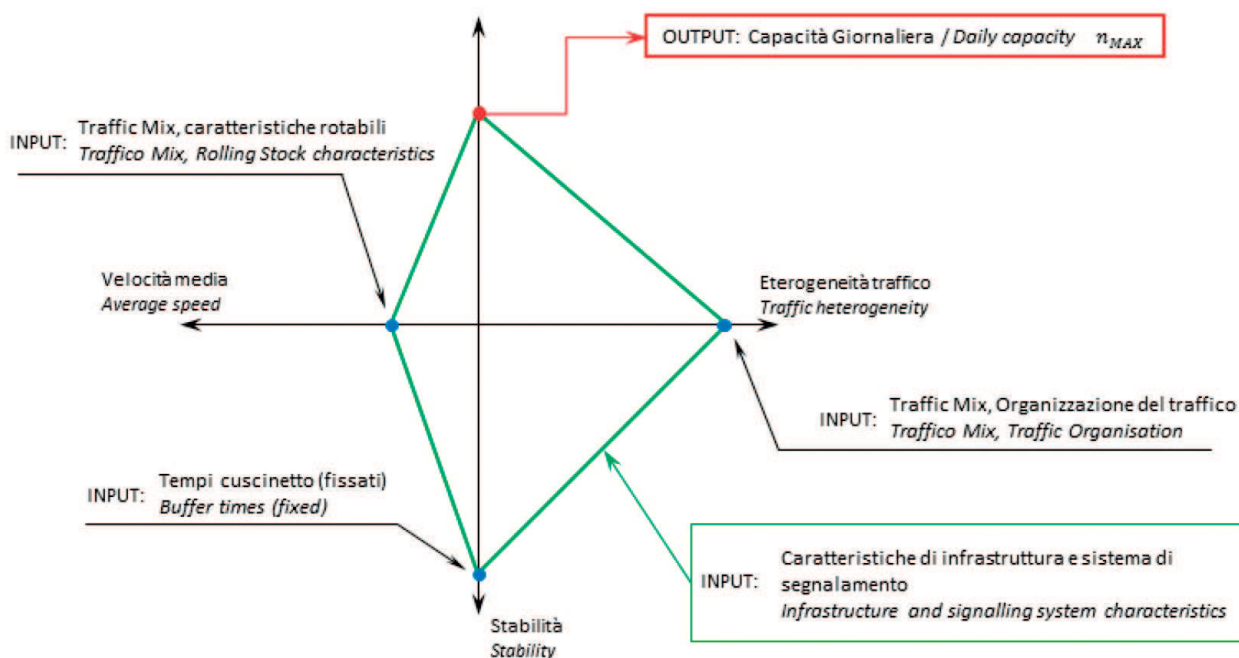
OUTPUT: Capacità Giornaliera / *Daily capacity* $n_{MAX}$

INPUT: Traffic Mix, caratteristiche rotabili
*Traffico Mix, Rolling Stock characteristics*

Velocità media
*Average speed*

Eterogeneità traffico
*Traffic heterogeneity*

INPUT: Traffic Mix, Organizzazione del traffico
*Traffico Mix, Traffic Organisation*

INPUT: Tempi cuscinetto (fissati)
*Buffer times (fixed)*

INPUT: Caratteristiche di infrastruttura e sistema di segnalamento
*Infrastructure and signalling system characteristics*

Stabilità
*Stability*